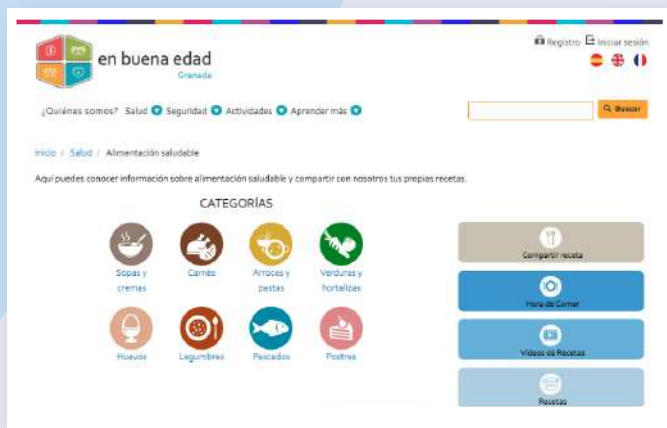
en buena edad
Granada

Registro Iniciar sesión

¿Quiénes somos? Salud Seguridad Actividades Aprender más

Buscar

Inicio / Salud / Alimentación saludable

Aquí puedes conocer información sobre alimentación saludable y compartir con nosotros tus propias recetas.

CATEGORÍAS

Sopas y cremas
Carnes
Arroces y pastas
Verduras y hortalizas
Huevos
Legumbres
Pescados
Postres

Compartir receta
Hora de Comer
Vídeos de Recetas
Recetas